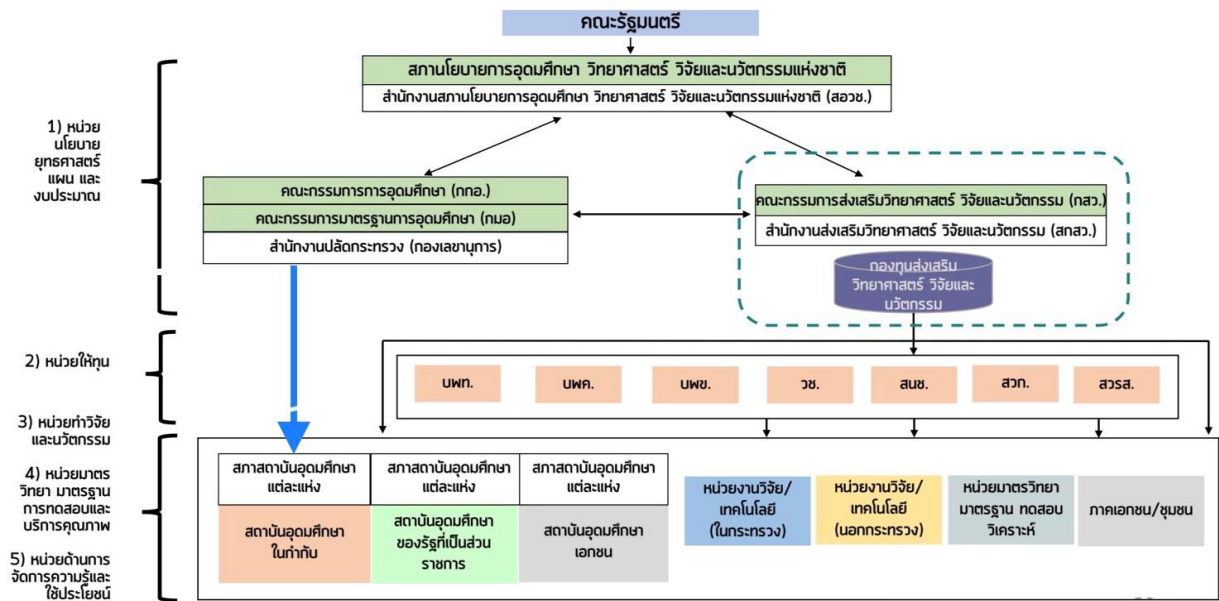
คณะรัฐมนตรี

สภานโยบายการอุดมศึกษา วิทยาศาสตร์ วิจัยและนวัตกรรมแห่งชาติ

สำนักงานสภานโยบายการอุดมศึกษา วิทยาศาสตร์ วิจัยและนวัตกรรมแห่งชาติ (สอวช.)

1) หน่วยนโยบาย ยุทธศาสตร์ แผน และงบประมาณ

คณะกรรมการการอุดมศึกษา (กกอ.)

คณะกรรมการมาตรฐานการอุดมศึกษา (กมอ)

สำนักงานปลัดกระทรวง (กองเลขานุการ)

คณะกรรมการส่งเสริมวิทยาศาสตร์ วิจัยและนวัตกรรม (กสว.)

สำนักงานส่งเสริมวิทยาศาสตร์ วิจัยและนวัตกรรม (สกสว.)

กองทุนส่งเสริมวิทยาศาสตร์ วิจัยและนวัตกรรม

2) หน่วยให้ทุน

บพท.

บพค.

บพข.

วช.

สนช.

สวก.

สวรส.

3) หน่วยทำวิจัยและนวัตกรรม

4) หน่วยมาตรวิทยา มาตรฐาน การทดสอบและบริการคุณภาพ

5) หน่วยด้านการจัดการความรู้และใช้ประโยชน์

สภาสถาบันอุดมศึกษาแต่ละแห่ง

สถาบันอุดมศึกษาในกำกับ

สภาสถาบันอุดมศึกษาแต่ละแห่ง

สถาบันอุดมศึกษาของรัฐที่เป็นส่วนราชการ

สภาสถาบันอุดมศึกษาแต่ละแห่ง

สถาบันอุดมศึกษาเอกชน

หน่วยงานวิจัย/เทคโนโลยี (ในกระทรวง)

หน่วยงานวิจัย/เทคโนโลยี (นอกกระทรวง)

หน่วยมาตรวิทยา มาตรฐาน ทดสอบ วิเคราะห์

ภาคเอกชน/ชุมชน